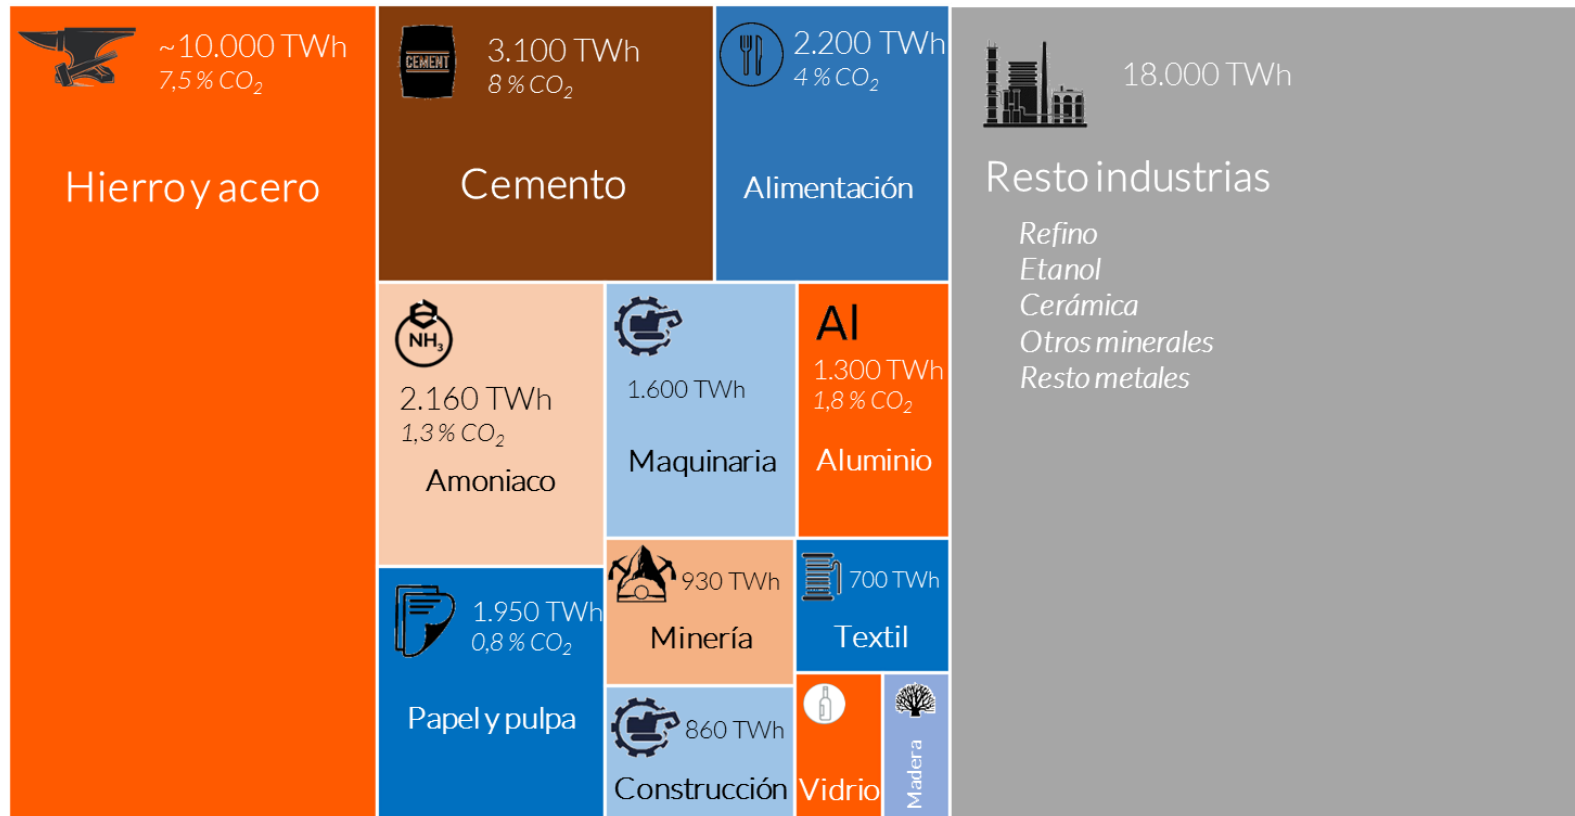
~10.000 TWh
7,5 % $CO_2$

Hierro y acero

CEMENT

3.100 TWh
8 % $CO_2$

Cemento

2.200 TWh
4 % $CO_2$

Alimentación

18.000 TWh

Resto industrias

Refino
Etanol
Cerámica
Otros minerales
Resto metales

$NH_3$

2.160 TWh
1,3 % $CO_2$

Amoniaco

1.600 TWh

Maquinaria

Al

1.300 TWh
1,8 % $CO_2$

Aluminio

930 TWh

Minería

700 TWh

Textil

1.950 TWh
0,8 % $CO_2$

Papel y pulpa

860 TWh

Construcción

Vidrio

Madera